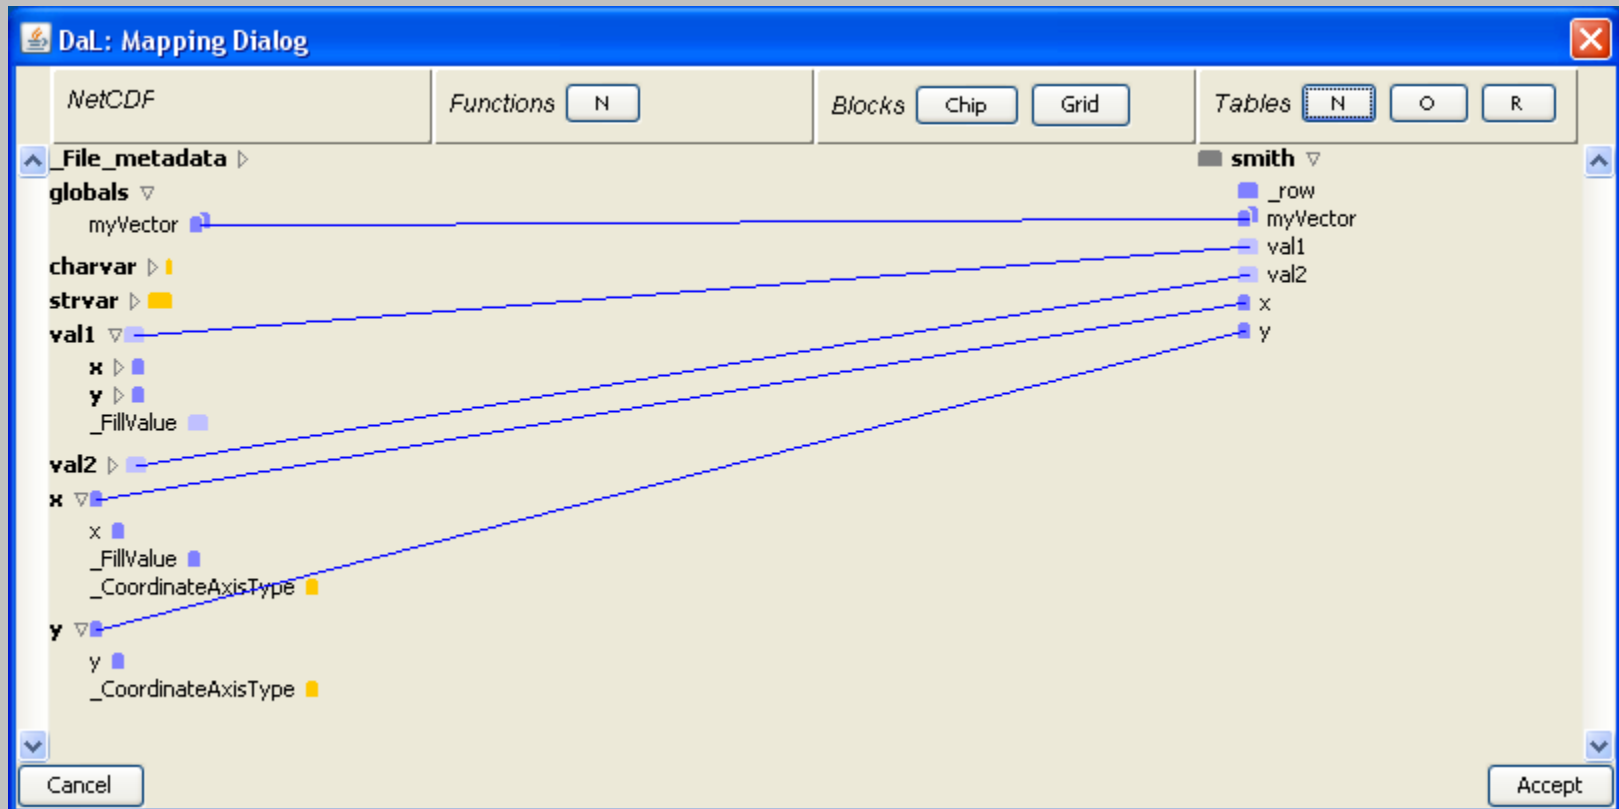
DaL: Mapping Dialog

NetCDF

Functions N

Blocks Chip Grid

Tables N O R

_File_metadata

globals

myVector

charvar

strvar

val1

x

y

_FillValue

val2

x

x

_FillValue

_CoordinateAxisType

y

y

_CoordinateAxisType

smith

_row

myVector

val1

val2

x

y

Cancel

Accept